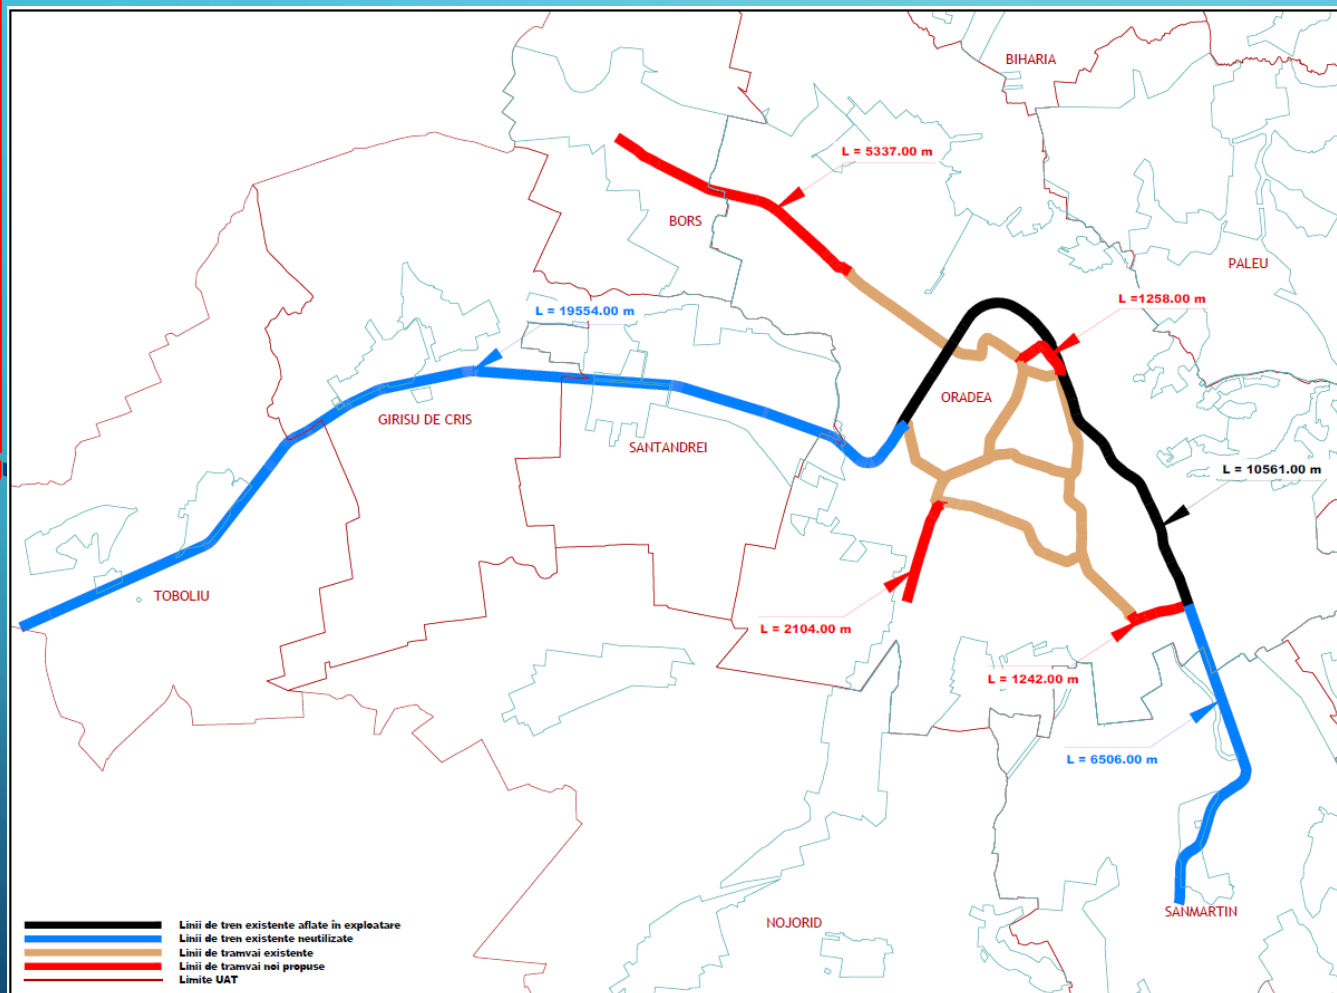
BIHARIA

L = 5337.00 m

BORS

PALEU

L = 19554.00 m

L =1258.00 m

ORADEA

GIRISU DE CRIS

SANTANDREI

L = 10561.00 m

TOBOLIU

L = 2104.00 m

L = 1242.00 m

L = 6506.00 m

NOJORID

SANMARTIN

Linii de tren existente aflate în exploatare
Linii de tren existente neutilizate
Linii de tramvai existente
Linii de tramvai noi propuse
Limite UAT